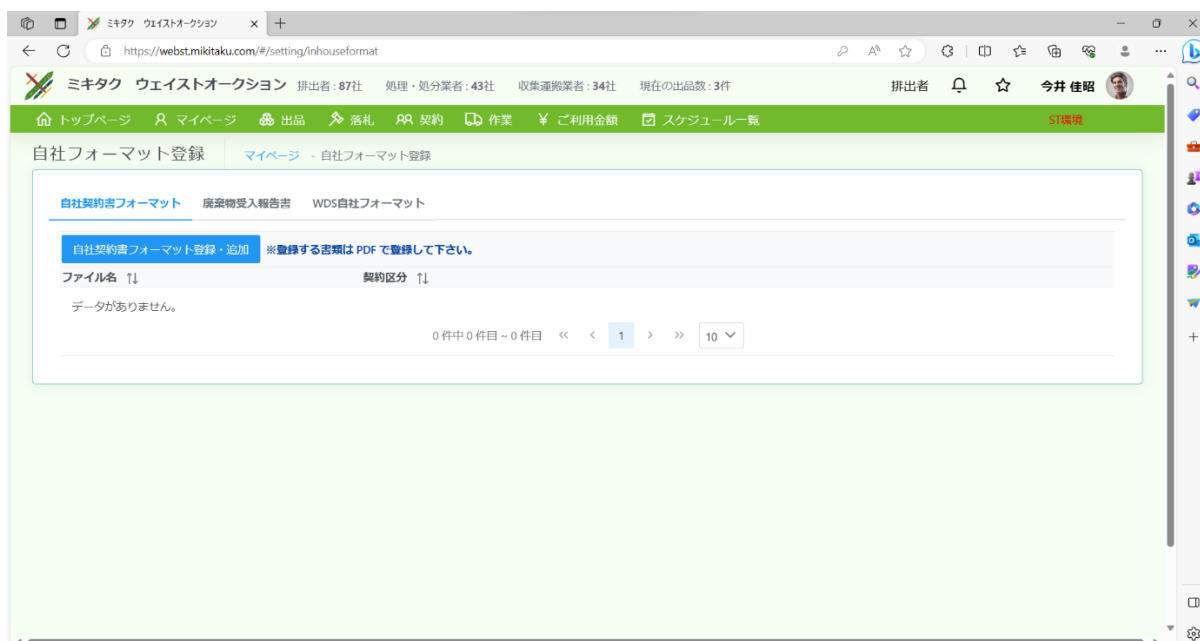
ミキタク ウェイストオークション

https://webst.mikitaku.com/#/setting/inhouseformat

ミキタク ウェイストオークション 排出者：87社 処理・処分業者：43社 収集運搬業者：34社 現在の出品数：3件

排出者 今井 佳昭

トップページ マイページ 出品 落札 契約 作業 ¥ ご利用金額 スケジュール一覧 ST環境

自社フォーマット登録 マイページ - 自社フォーマット登録

自社契約書フォーマット 廃棄物受入報告書 WDS自社フォーマット

自社契約書フォーマット登録・追加 ※登録する書類は PDF で登録して下さい。

| ファイル名 ↑↓ | 契約区分 ↑↓ |
|---|---|
| データがありません。 | |

0 件中 0 件目 ~ 0 件目 « ‹ 1 › » 10